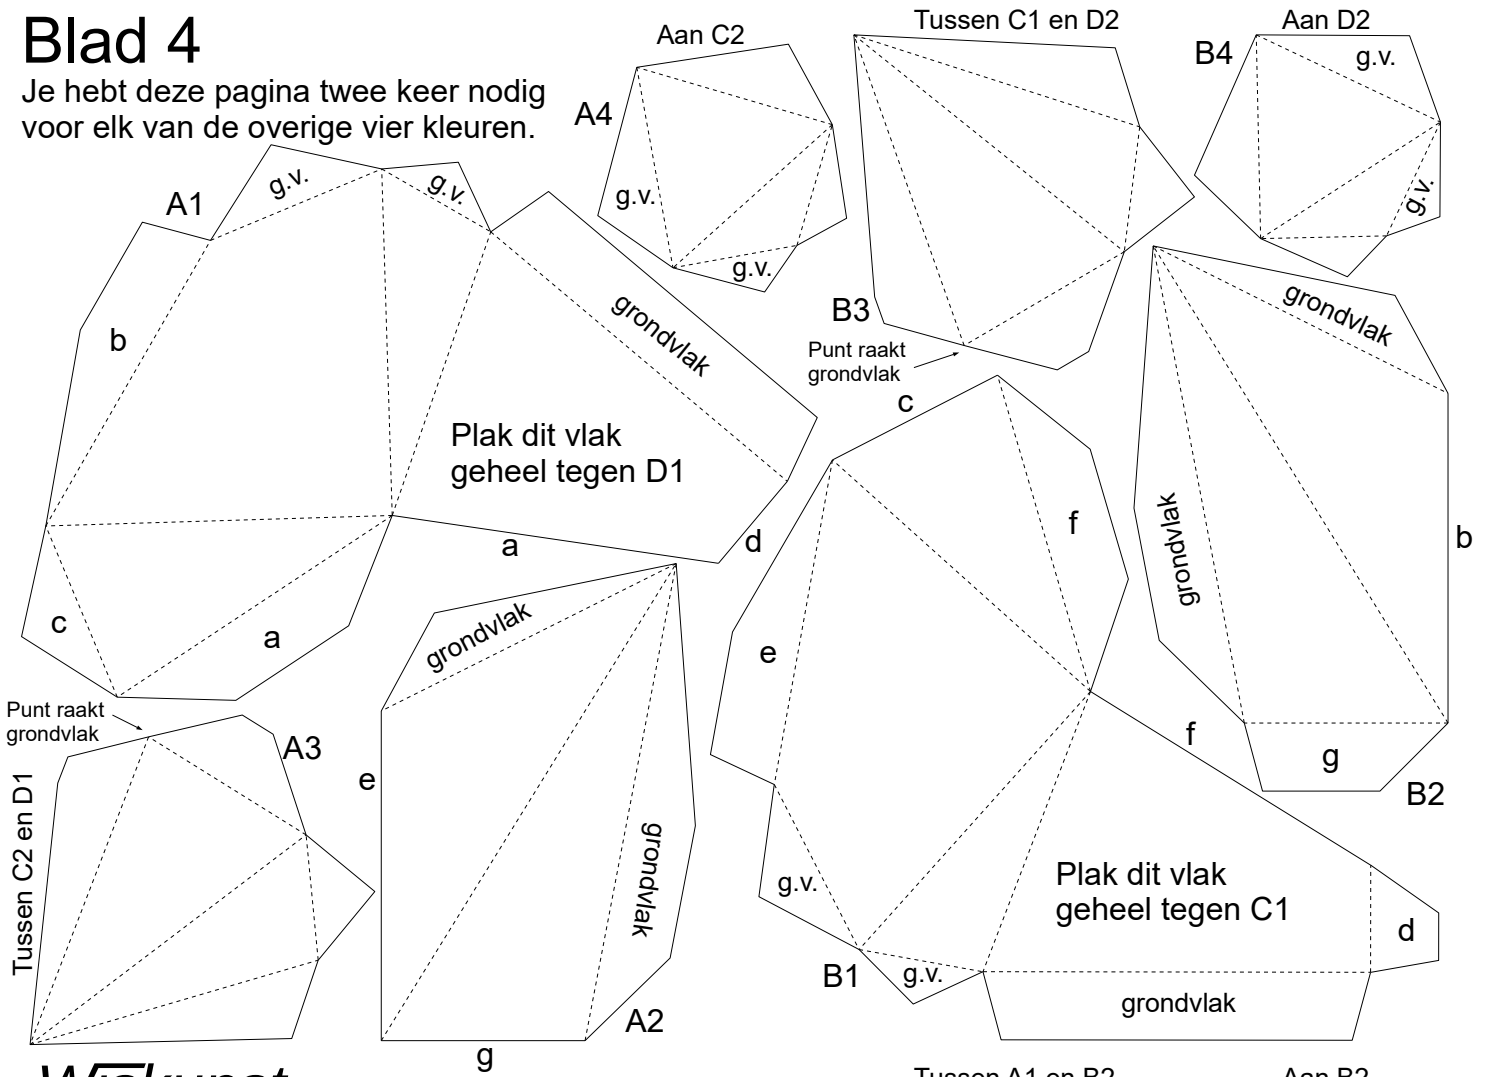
Blad 4
Je hebt deze pagina twee keer nodig voor elk van de overige vier kleuren.

Aan C2
A4
g.v.
g.v.

Tussen C1 en D2
B3
Punt raakt grondvlak

Aan D2
B4
g.v.
g.v.

A1
g.v.
g.v.
b
grondvlak
Plak dit vlak geheel tegen D1
a
d
c
a

c
f
e
grondvlak
b
grondvlak
f
g
B2

Punt raakt grondvlak
A3
Tussen C2 en D1

grondvlak
e
grondvlak
A2
g

g.v.
Plak dit vlak geheel tegen C1
d
B1
g.v.
grondvlak

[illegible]
Tussen A1 en B2
Aan B2